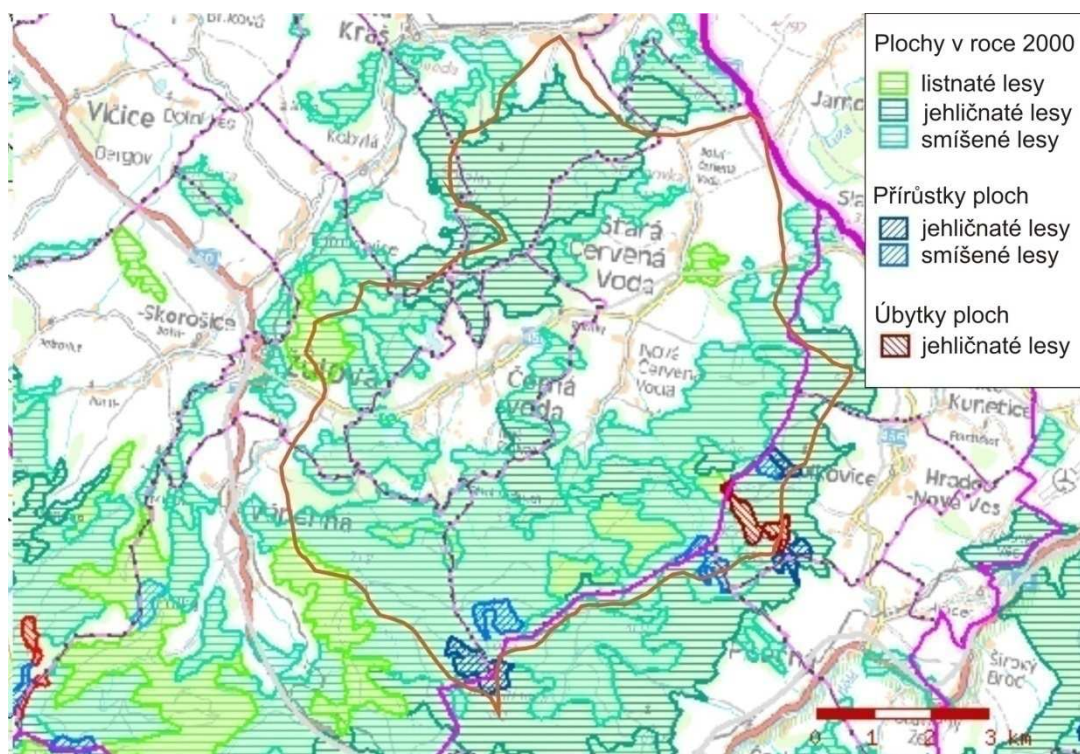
Plochy v roce 2000
listnaté lesy
jehličnaté lesy
smíšené lesy

Přírůstky ploch
jehličnaté lesy
smíšené lesy

Úbytky ploch
jehličnaté lesy

Kraš
Vlčice
Dolní Ves
Bergov
Kobylá
Jamo
Stará Červená Voda
Skorošice
Žulová
Černá Voda
Nová Červená Voda
Kunetice
Vápenná
Hradec-Nová Ves
Široký Brod
0 1 2 3 km